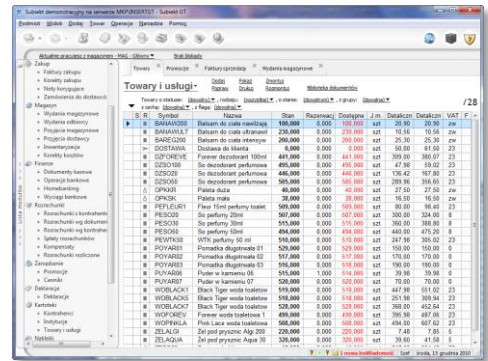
Subiekt demonstracyjny na serwerie MKP\INSERTGT - Subiekt GT

Podmiot Widok Dodaj Towar Operacje Narzędzia Pomoc

Aktualnie pracujesz z magazynem - MAG - Główny

Zakup
Faktury zakupu
Korekty zakupu
Noty korygujące
Zamówienia do dostawców
Magazyn
Wydania magazynowe
Wydania odbiorcy
Przyjęcia magazynowe
Przyjęcia dostawcy
Inwentaryzacje
Korekty kosztów
Finanse
Dokumenty kasowe
Operacje bankowe
Homebanking
Wyciągi bankowe
Rozrachunki
Rozrachunki z kontrahentami
Rozrachunki wg dokumentów
Rozrachunki wg kontrahentów
Spłaty rozrachunków
Kompensaty
Rozrachunki rozliczone
Zarządzanie
Promocje
Cenniki
Deklaracje
Deklaracje
Kartoteki
Kontrahenci
Instytucje
Towary i usługi
Nabłedy

Towary | Promocje | Faktury sprzedaży | Wydania magazynowe

Towary i usługi

Dodaj | Popraw | Pokaż | Usuń | Zmontuj | Rozmontuj | Biblioteka dokumentów

Towary o statusie: [dowolny] , rodzaju: [wszystkie] , o stanie: [dowolnym] , z grupy: [dowolnej] z cechą: [dowolna] , z flagą: [dowolną]

/28

| S | R | Symbol | Nazwa | Stan | Rezerwacj | Dostępne | J.m. | Detaliczn | Detaliczn | VAT | F |
|---|---|---|---|---|---|---|---|---|---|---|---|
| | | BANIAW200 | Balsam do ciała nawilżają | 100,000 | 0,000 | 100,000 | szt | 20,90 | 20,90 | zw | |
| | | BANIAWULT | Balsam do ciała ultranawi | 230,000 | 0,000 | 230,000 | szt | 10,56 | 10,56 | zw | |
| | | BAREG250 | Balsam do ciała intensyw | 200,000 | 0,000 | 200,000 | szt | 25,30 | 25,30 | zw | |
| | | DOSTAWA | Dostawa do klienta | 0,000 | 0,000 | 0,000 | szt | 50,00 | 61,50 | 23 | |
| | | DZFOREVE | Forever dezodorant 100ml | 441,000 | 0,000 | 441,000 | szt | 309,00 | 380,07 | 23 | |
| | | DZSO100 | So dezodorant perfumowa | 495,000 | 0,000 | 495,000 | szt | 47,98 | 59,02 | 23 | |
| | | DZSO20 | So dezodorant perfumowa | 446,000 | 0,000 | 446,000 | szt | 136,42 | 167,80 | 23 | |
| | | DZSO50 | So dezodorant perfumowa | 505,000 | 0,000 | 505,000 | szt | 289,96 | 356,65 | 23 | |
| | | OPKKR | Paleta duża | 40,000 | 0,000 | 40,000 | szt | 27,50 | 27,50 | zw | |
| | | OPKSK | Paleta mała | 38,000 | 0,000 | 38,000 | szt | 16,50 | 16,50 | zw | |
| | | PEFLEUR1 | Fleur 15ml perfumy toalet | 509,000 | 0,000 | 509,000 | szt | 80,00 | 98,40 | 23 | |
| | | PESO20 | So perfumy 20ml | 507,000 | 0,000 | 507,000 | szt | 300,00 | 324,00 | 8 | |
| | | PESO30 | So perfumy 30ml | 515,000 | 0,000 | 515,000 | szt | 350,00 | 388,80 | 8 | |
| | | PESO50 | So perfumy 50ml | 494,000 | 0,000 | 494,000 | szt | 440,00 | 475,20 | 8 | |
| | | PEWTK50 | WTK perfumy 50 ml | 510,000 | 0,000 | 510,000 | szt | 247,98 | 305,02 | 23 | |
| | | POYAR01 | Pomadka długotrwała 01 | 529,000 | 0,000 | 529,000 | szt | 150,00 | 17,00 | 0 | |
| | | POYAR02 | Pomadka długotrwała 02 | 517,000 | 0,000 | 517,000 | szt | 170,00 | 170,00 | 0 | |
| | | POYAR03 | Pomadka długotrwała 03 | 518,000 | 0,000 | 518,000 | szt | 190,00 | 190,00 | 0 | |
| | | POYAR06 | Puder w kamieniu 06 | 515,000 | 1,000 | 514,000 | szt | 39,98 | 39,98 | 0 | |
| | | POYAR07 | Puder w kamieniu 07 | 520,000 | 0,000 | 520,000 | szt | 70,00 | 70,00 | 0 | |
| | | WOBLACK1 | Black Tiger woda toaletow | 519,000 | 0,000 | 519,000 | szt | 447,98 | 551,02 | 23 | |
| | | WOBLACK5 | Black Tiger woda toaletow | 518,000 | 0,000 | 518,000 | szt | 251,98 | 309,94 | 23 | |
| | | WOBLACK8 | Black Tiger woda toaletow | 521,000 | 0,000 | 521,000 | szt | 350,00 | 430,50 | 23 | |
| | | WOFOREV | Forever woda toaletowa 1 | 499,000 | 0,000 | 499,000 | szt | 395,98 | 487,06 | 23 | |
| | | WOPINKLA | Pink Lace woda toaletowa | 508,000 | 0,000 | 508,000 | szt | 494,00 | 607,62 | 23 | |
| | | ZELAGI | Żel pod prysznic Algi 200 | 220,000 | 0,000 | 220,000 | szt | 7,48 | 7,85 | 5 | |
| | | ZELAQUA | Żel pod prysznic Aqua 30 | 320,000 | 0,000 | 320,000 | szt | 39,60 | 41,58 | 5 | |

Szef | środa, 15 grudnia 2010